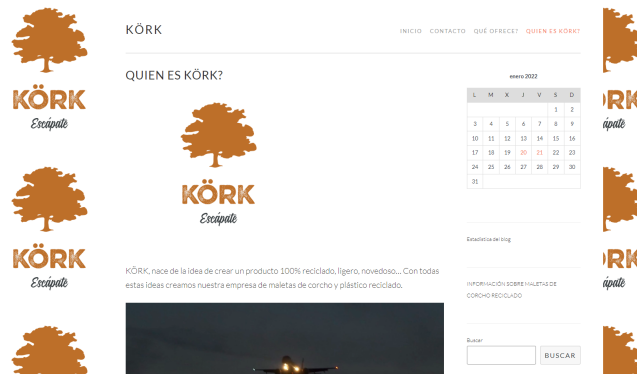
KÖRK

INICIO CONTACTO QUÉ OFRECE? QUIEN ES KÖRK?

QUIEN ES KÖRK?

KÖRK
Escápate

KÖRK, nace de la idea de crear un producto 100% reciclado, ligero, novedoso… Con todas estas ideas creamos nuestra empresa de maletas de corcho y plástico reciclado.

enero 2022

| L | M | X | J | V | S | D |
|---|---|---|---|---|---|---|
| | | | | | 1 | 2 |
| 3 | 4 | 5 | 6 | 7 | 8 | 9 |
| 10 | 11 | 12 | 13 | 14 | 15 | 16 |
| 17 | 18 | 19 | 20 | 21 | 22 | 23 |
| 24 | 25 | 26 | 27 | 28 | 29 | 30 |
| 31 | | | | | | |

Estadística del blog

INFORMACIÓN SOBRE MALETAS DE CORCHO RECICLADO

Buscar

BUSCAR

KÖRK
Escápate

KÖRK
Escápate

KÖRK
Escápate

KÖRK
Escápate

KÖRK
Escápate